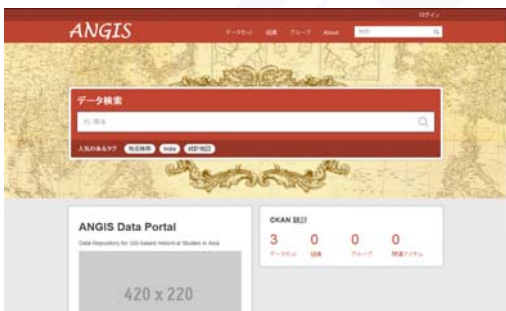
ログイン

ANGIS

データセット 組織 グループ About 検索

データ検索

例. 環境

人気のあるタグ 地名辞典 India 統計地図

ANGIS Data Portal

Data Repository for GIS-based Historical Studies in Asia

420 x 220

CKAN 統計

3 データセット

0 組織

0 グループ

0 関連アイテム